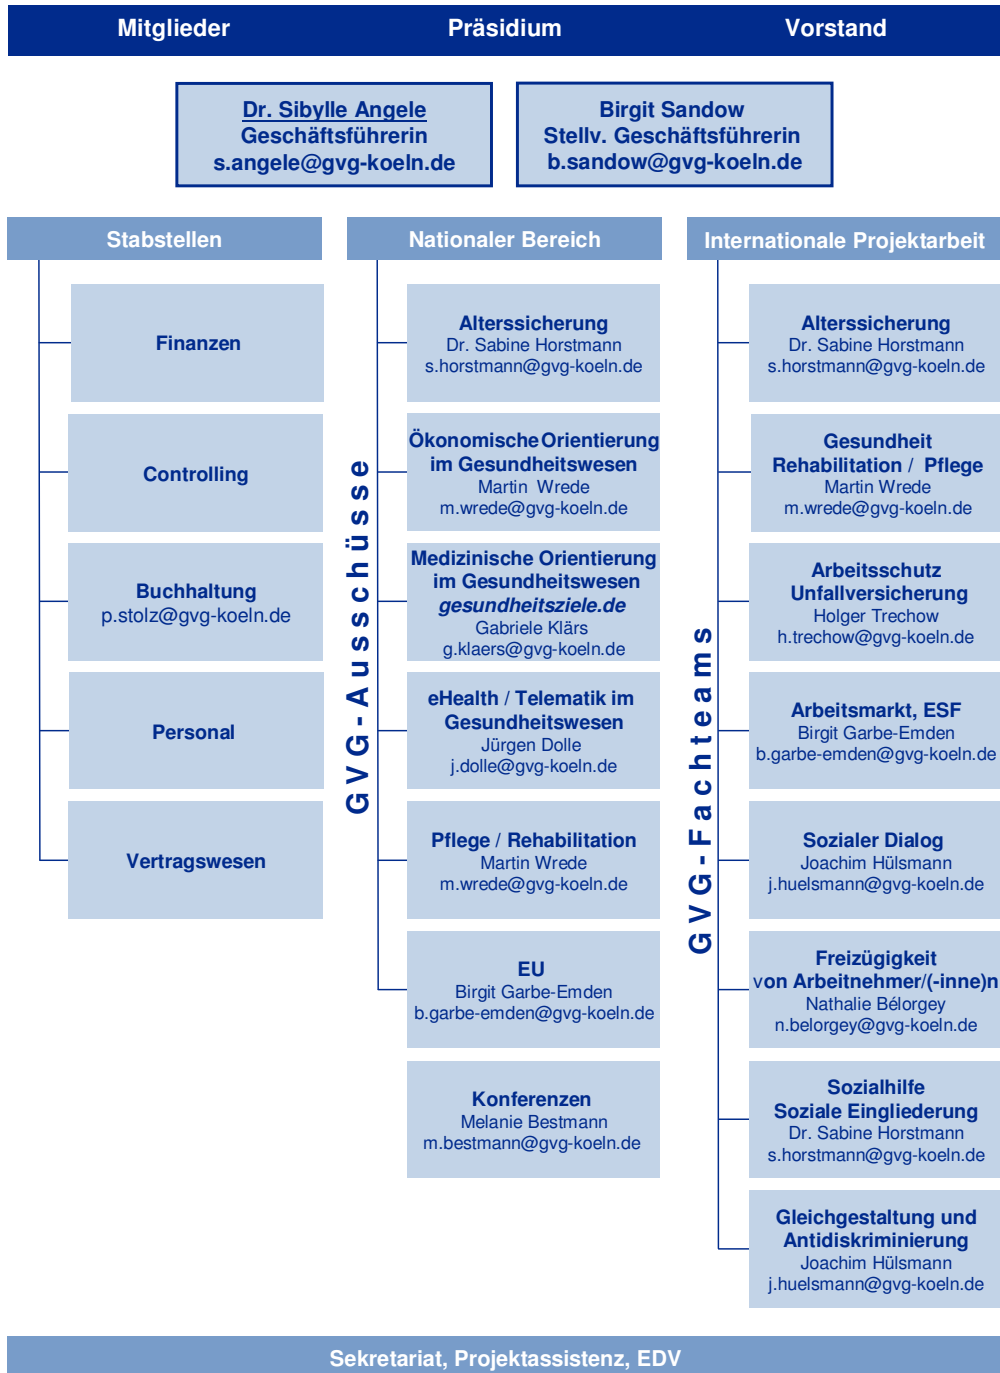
Mitglieder Präsidium Vorstand

Dr. Sibylle Angele
Geschäftsführerin
s.angele@gvg-koeln.de

Birgit Sandow
Stellv. Geschäftsführerin
b.sandow@gvg-koeln.de

Stabstellen

Finanzen

Controlling

Buchhaltung
p.stolz@gvg-koeln.de

Personal

Vertragswesen

Nationaler Bereich

GVG-Ausschüsse

Alterssicherung
Dr. Sabine Horstmann
s.horstmann@gvg-koeln.de

Ökonomische Orientierung im Gesundheitswesen
Martin Wrede
m.wrede@gvg-koeln.de

Medizinische Orientierung im Gesundheitswesen
gesundheitsziele.de
Gabriele Klärs
g.klaers@gvg-koeln.de

eHealth / Telematik im Gesundheitswesen
Jürgen Dolle
j.dolle@gvg-koeln.de

Pflege / Rehabilitation
Martin Wrede
m.wrede@gvg-koeln.de

EU
Birgit Garbe-Emden
b.garbe-emden@gvg-koeln.de

Konferenzen
Melanie Bestmann
m.bestmann@gvg-koeln.de

Internationale Projektarbeit

GVG-Fachteams

Alterssicherung
Dr. Sabine Horstmann
s.horstmann@gvg-koeln.de

Gesundheit
Rehabilitation / Pflege
Martin Wrede
m.wrede@gvg-koeln.de

Arbeitsschutz
Unfallversicherung
Holger Trechow
h.trechow@gvg-koeln.de

Arbeitsmarkt, ESF
Birgit Garbe-Emden
b.garbe-emden@gvg-koeln.de

Sozialer Dialog
Joachim Hülsmann
j.huelsmann@gvg-koeln.de

Freizügigkeit
von Arbeitnehmer/(-inne)n
Nathalie Bélorgey
n.belorgey@gvg-koeln.de

Sozialhilfe
Soziale Eingliederung
Dr. Sabine Horstmann
s.horstmann@gvg-koeln.de

Gleichgestaltung und Antidiskriminierung
Joachim Hülsmann
j.huelsmann@gvg-koeln.de

Sekretariat, Projektassistenz, EDV